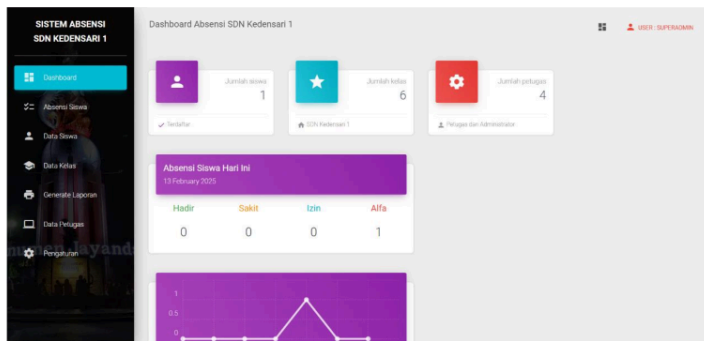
SISTEM ABSENSI
SDN KEDENSARI 1

Dashboard
Absensi Siswa
Data Siswa
Data Kelas
Generate Laporan
Data Petugas
Pengaturan

Dashboard Absensi SDN Kedensari 1

USER : SUPERADMIN

Jumlah siswa
1
Terdaftar

Jumlah kelas
6
SDN Kedensari 1

Jumlah petugas
4
Petugas dan Administrator

Absensi Siswa Hari Ini
13 February 2025

| Hadir | Sakit | Izin | Alfa |
|---|---|---|---|
| 0 | 0 | 0 | 1 |

1
0.5
0